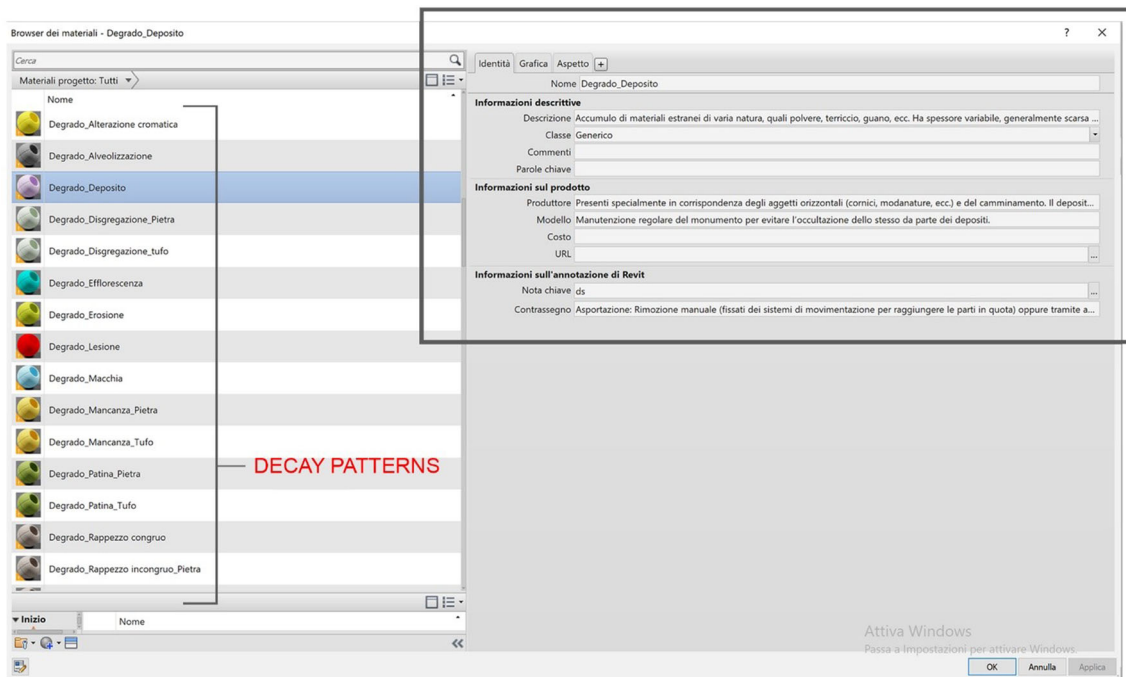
Browser dei materiali - Degrado_Deposito

?

Cerca

Materiali progetto: Tutti

Nome

Degrado_Alterazione cromatica

Degrado_Alveolizzazione

Degrado_Deposito

Degrado_Disgregazione_Pietra

Degrado_Disgregazione_tufo

Degrado_Efflorescenza

Degrado_Erosione

Degrado_Lesione

Degrado_Macchia

Degrado_Mancanza_Pietra

Degrado_Mancanza_Tufo

Degrado_Patina_Pietra

Degrado_Patina_Tufo

Degrado_Rappezzo congruo

Degrado_Rappezzo incongruo_Pietra

DECAY PATTERNS

Inizio

Nome

Identità Grafica Aspetto +

Nome Degrado_Deposito

Informazioni descrittive

Descrizione Accumulo di materiali estranei di varia natura, quali polvere, terriccio, guano, ecc. Ha spessore variabile, generalmente scarsa ...

Classe Generico

Commenti

Parole chiave

Informazioni sul prodotto

Produttore Presenti specialmente in corrispondenza degli aggetti orizzontali (cornici, modanature, ecc.) e del camminamento. Il deposit...

Modello Manutenzione regolare del monumento per evitare l'occultazione dello stesso da parte dei depositi.

Costo

URL

Informazioni sull'annotazione di Revit

Nota chiave ds

Contrassegno Asportazione: Rimozione manuale (fissati dei sistemi di movimentazione per raggiungere le parti in quota) oppure tramite a...

Attiva Windows
Passa a Impostazioni per attivare Windows.

OK Annulla Applica